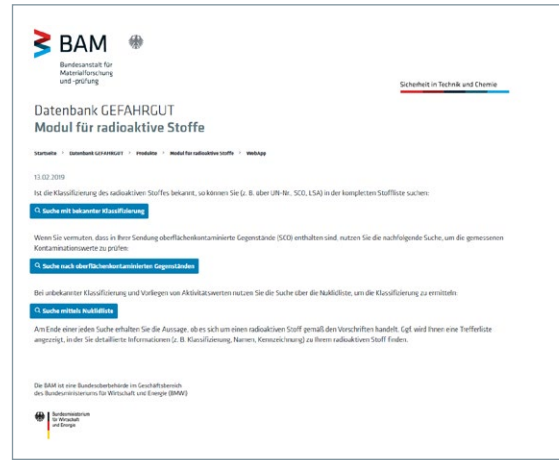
BAM

Bundesanstalt für Materialforschung und -prüfung

Sicherheit in Technik und Chemie

Datenbank GEFAHRGUT
Modul für radioaktive Stoffe

Startseite > Datenbank GEFAHRGUT > Produkte > Modul für radioaktive Stoffe > WebApp

13.02.2019

Ist die Klassifizierung des radioaktiven Stoffes bekannt, so können Sie (z. B. über UN-Nr., SCO, LSA) in der kompletten Stoffliste suchen:

Suche mit bekannter Klassifizierung

Wenn Sie vermuten, dass in Ihrer Sendung oberflächenkontaminierte Gegenstände (SCO) enthalten sind, nutzen Sie die nachfolgende Suche, um die gemessenen Kontaminationswerte zu prüfen:

Suche nach oberflächenkontaminierten Gegenständen

Bei unbekannter Klassifizierung und Vorliegen von Aktivitätswerten nutzen Sie die Suche über die Nuklidliste, um die Klassifizierung zu ermitteln:

Suche mittels Nuklidliste

Am Ende einer jeden Suche erhalten Sie die Aussage, ob es sich um einen radioaktiven Stoff gemäß den Vorschriften handelt. Ggf. wird Ihnen eine Trefferliste angezeigt, in der Sie detaillierte Informationen (z. B. Klassifizierung, Namen, Kennzeichnung) zu Ihrem radioaktiven Stoff finden.

Die BAM ist eine Bundesoberbehörde im Geschäftsbereich des Bundesministeriums für Wirtschaft und Energie (BMWi)

Bundesministerium für Wirtschaft und Energie